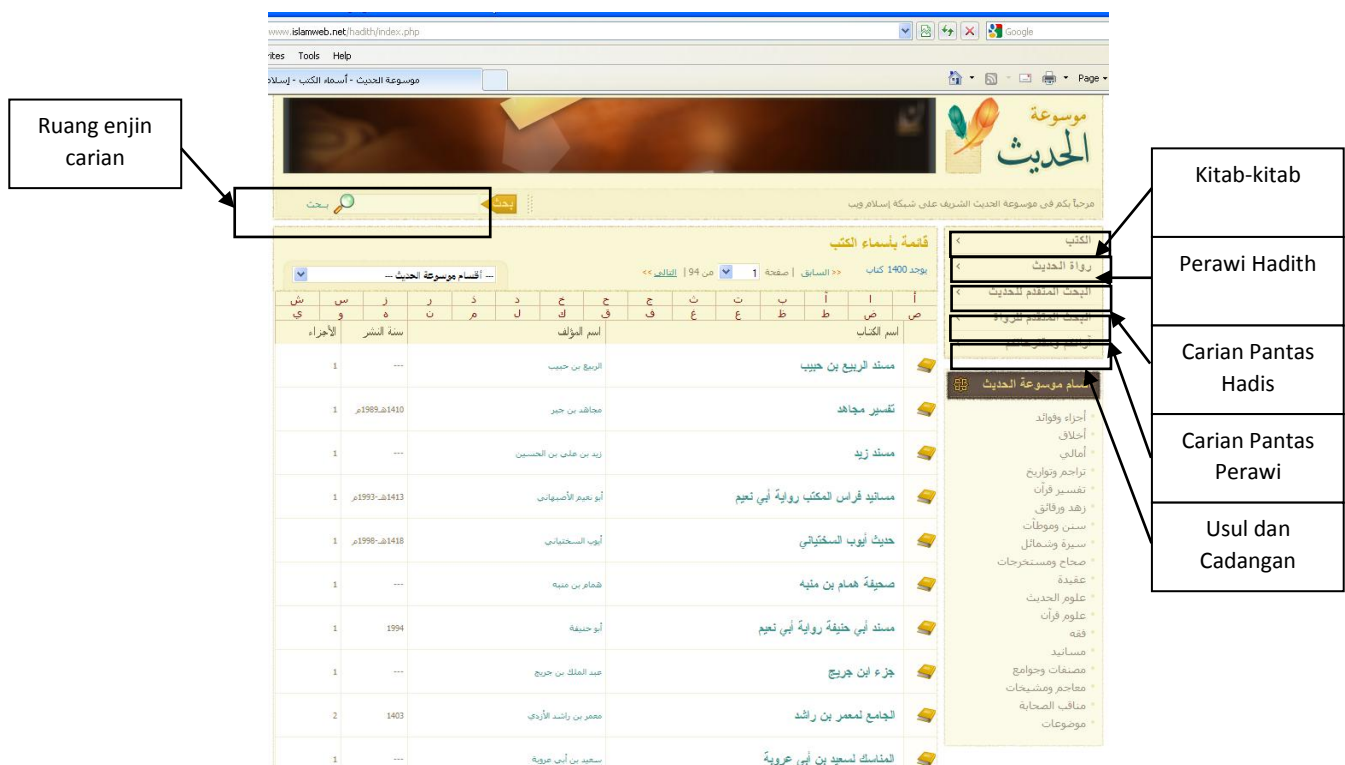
www.islamweb.net/hadith/index.php
Google
rites Tools Help
موسوعة الحديث - أسماء الكتب - إسلام
Page

Ruang enjin carian

موسوعة الحديث
مرحباً بكم في موسوعة الحديث الشريف على شبكة إسلام ويب
بحث
بحث

Kitab-kitab

Perawi Hadith

Carian Pantas Hadis

Carian Pantas Perawi

Usul dan Cadangan

الكتب
رواة الحديث
البحث المتقدم للحديث
البحث المتقدم للرواة
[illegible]

قائمة بأسماء الكتب
يوجد 1400 كتاب << السابق | صفحة 1 من 94 | التالي >>
--- أقسام موسوعة الحديث ---

أ ا ب ت ث ج ح خ د ذ ر ز س ش
ص ض ط ظ ع غ ف ق ك ل م ن ه و ي

| اسم الكتاب | اسم المؤلف | سنة النشر | الأجزاء |
|---|---|---|---|
| مسند الربيع بن حبيب | الربيع بن حبيب | --- | 1 |
| تفسير مجاهد | مجاهد بن جبر | 1410هـ-1989م | 1 |
| مسند زيد | زيد بن علي بن الحسين | --- | 1 |
| مسانيد فراس المكتب رواية أبي نعيم | أبو نعيم الأصبهاني | 1413هـ-1993م | 1 |
| حديث أيوب السختياني | أيوب السختياني | 1418هـ-1998م | 1 |
| صحيفة همام بن منبه | همام بن منبه | --- | 1 |
| مسند أبي حنيفة رواية أبي نعيم | أبو حنيفة | 1994 | 1 |
| جزء ابن جريج | عبد الملك بن جريج | --- | 1 |
| الجامع لمعمر بن راشد | معمر بن راشد الأزدي | 1403 | 2 |
| المناسك لسعيد بن أبي عروبة | سعيد بن أبي عروبة | --- | 1 |

أقسام موسوعة الحديث
أجزاء وفوائد
أخلاق
أمالي
تراجم وتواريخ
تفسير قرآن
زهد ورقائق
سنن وموطآت
سيرة وشمائل
صحاح ومستخرجات
عقيدة
علوم الحديث
علوم قرآن
فقه
مسانيد
مصنفات وجوامع
معاجم ومشيخات
مناقب الصحابة
موضوعات